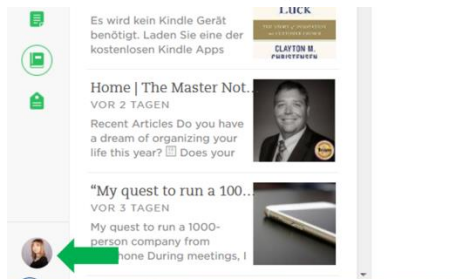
Es wird kein Kindle Gerät benötigt. Laden Sie eine der kostenlosen Kindle Apps

Luck
THE STORY OF INNOVATION AND CUSTOMER CHOICE
CLAYTON M. CHRISTENSEN

Home | The Master Not...
VOR 2 TAGEN
Recent Articles Do you have a dream of organizing your life this year? Does your

"My quest to run a 100...
VOR 3 TAGEN
My quest to run a 1000-person company from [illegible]hone During meetings, I